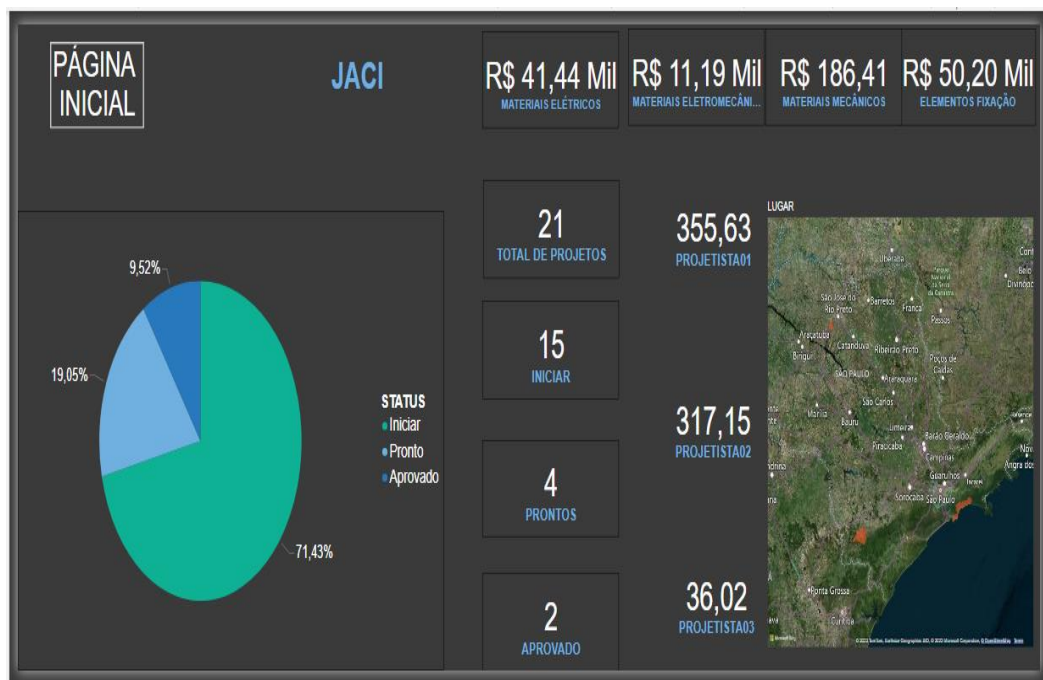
PÁGINA INICIAL

JACI

R$ 41,44 Mil
MATERIAIS ELÉTRICOS

R$ 11,19 Mil
MATERIAIS ELETROMECÂNI...

R$ 186,41
MATERIAIS MECÂNICOS

R$ 50,20 Mil
ELEMENTOS FIXAÇÃO

9,52%

19,05%

71,43%

STATUS
Iniciar
Pronto
Aprovado

21
TOTAL DE PROJETOS

15
INICIAR

4
PRONTOS

2
APROVADO

355,63
PROJETISTA01

317,15
PROJETISTA02

36,02
PROJETISTA03

LUGAR

Uberaba
São José do Rio Preto
Barretos
Franca
Araçatuba
Catanduva
Ribeirão Preto
Birigui
SÃO PAULO
Araraquara
Poços de Caldas
São Carlos
Marília
Bauru
Limeira
Piracicaba
Campinas
Barão Geraldo
Guarulhos
Sorocaba
São Paulo
Ponta Grossa
Curitiba
Belo
Divinópo
Angra dos
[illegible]